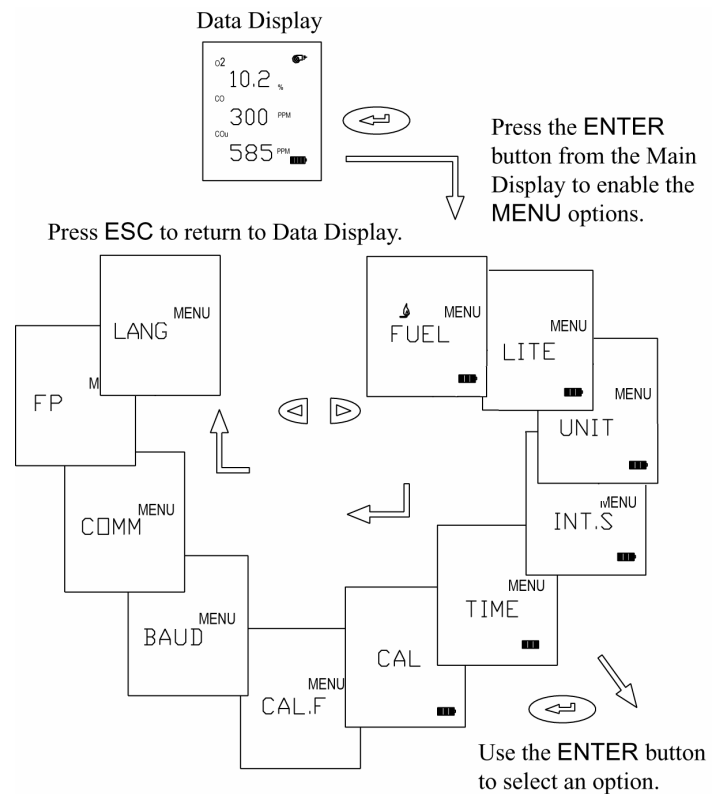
Data Display

O2
10.2 %
CO
300 PPM
COu
585 PPM

Press the ENTER button from the Main Display to enable the MENU options.

Press ESC to return to Data Display.

MENU
LANG

M
FP

MENU
FUEL

MENU
LITE

MENU
UNIT

MENU
INT.S

MENU
COMM

MENU
BAUD

MENU
TIME

CAL

MENU
CAL.F

Use the ENTER button to select an option.